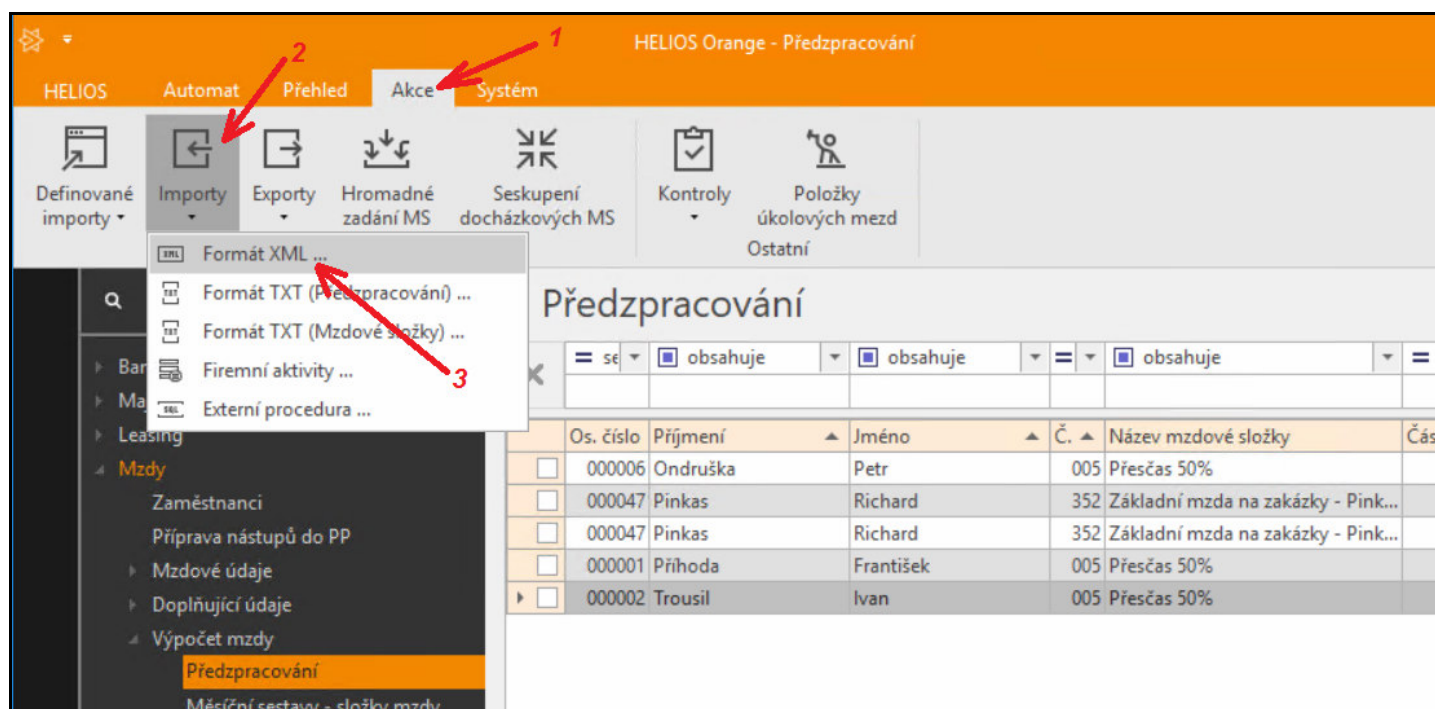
HELIOS Orange - Předzpracování

1

2

HELIOS Automat Přehled Akce Systém

Definované importy

Importy

Exporty

Hromadné zadání MS

Seskupení docházkových MS

Kontroly

Položky úkolových mezd

Ostatní

XML Formát XML ...

TXT Formát TXT (Předzpracování) ...

TXT Formát TXT (Mzdové složky) ...

Firemní aktivity ...

SQL Externí procedura ...

3

Ban
Ma
Leasing
Mzdy
Zaměstnanci
Příprava nástupů do PP
Mzdové údaje
Doplňující údaje
Výpočet mzdy
Předzpracování
Měsíční sestavy - složky mzdy

Předzpracování

= se | obsahuje | obsahuje | = | obsahuje | =

| | Os. číslo | Příjmení | Jméno | Č. | Název mzdové složky | Čás |
|---|---|---|---|---|---|---|
| | 000006 | Ondruška | Petr | 005 | Přesčas 50% | |
| | 000047 | Pinkas | Richard | 352 | Základní mzda na zakázky - Pink... | |
| | 000047 | Pinkas | Richard | 352 | Základní mzda na zakázky - Pink... | |
| | 000001 | Příhoda | František | 005 | Přesčas 50% | |
| | 000002 | Trousil | Ivan | 005 | Přesčas 50% | |